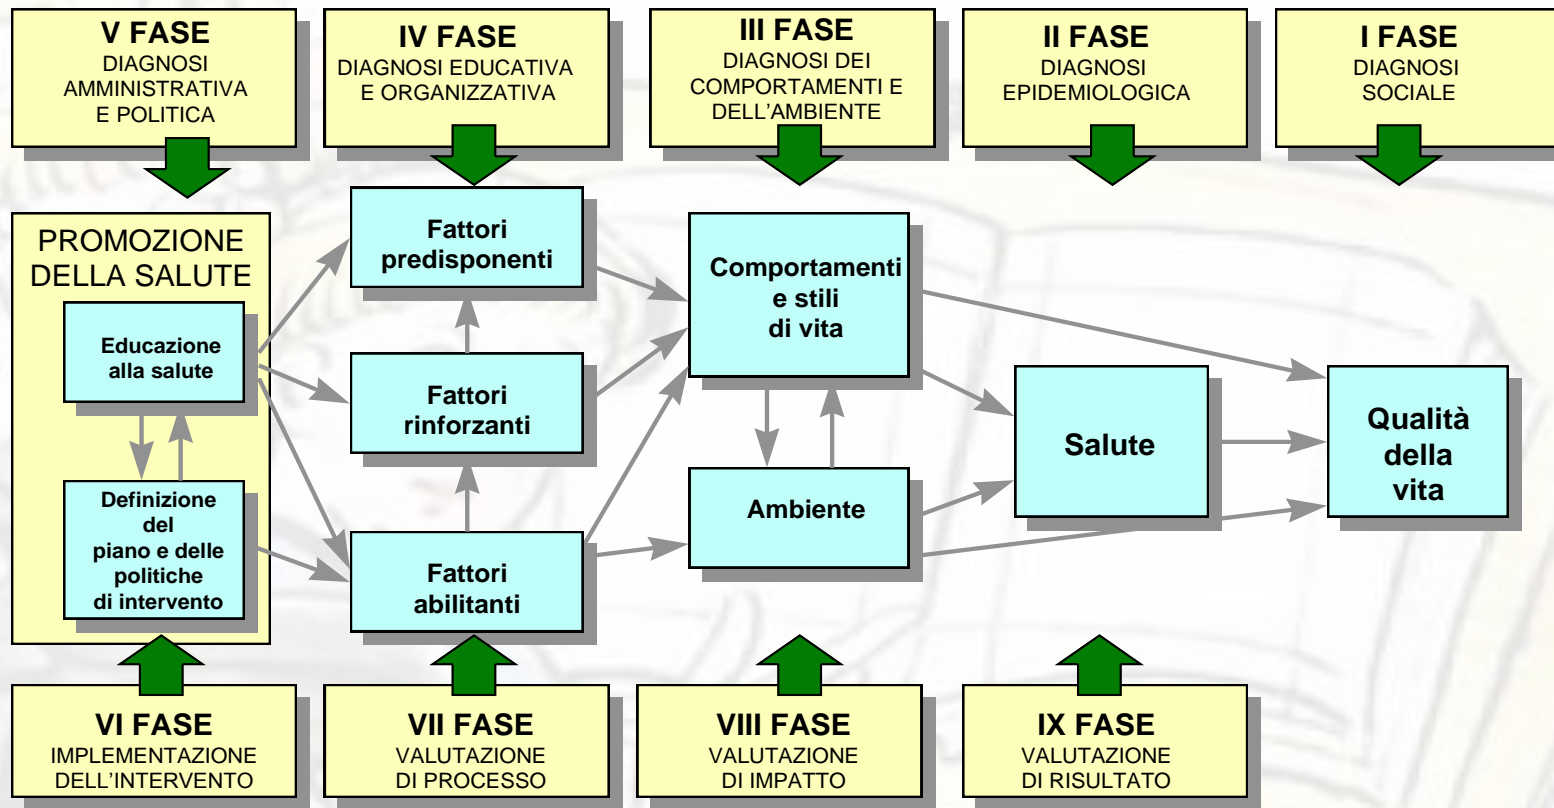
V FASE
DIAGNOSI AMMINISTRATIVA E POLITICA

IV FASE
DIAGNOSI EDUCATIVA E ORGANIZZATIVA

III FASE
DIAGNOSI DEI COMPORTAMENTI E DELL'AMBIENTE

II FASE
DIAGNOSI EPIDEMIOLOGICA

I FASE
DIAGNOSI SOCIALE

PROMOZIONE DELLA SALUTE

Educazione alla salute

Definizione del piano e delle politiche di intervento

Fattori predisponenti

Fattori rinforzanti

Fattori abilitanti

Comportamenti e stili di vita

Ambiente

Salute

Qualità della vita

VI FASE
IMPLEMENTAZIONE DELL'INTERVENTO

VII FASE
VALUTAZIONE DI PROCESSO

VIII FASE
VALUTAZIONE DI IMPATTO

IX FASE
VALUTAZIONE DI RISULTATO